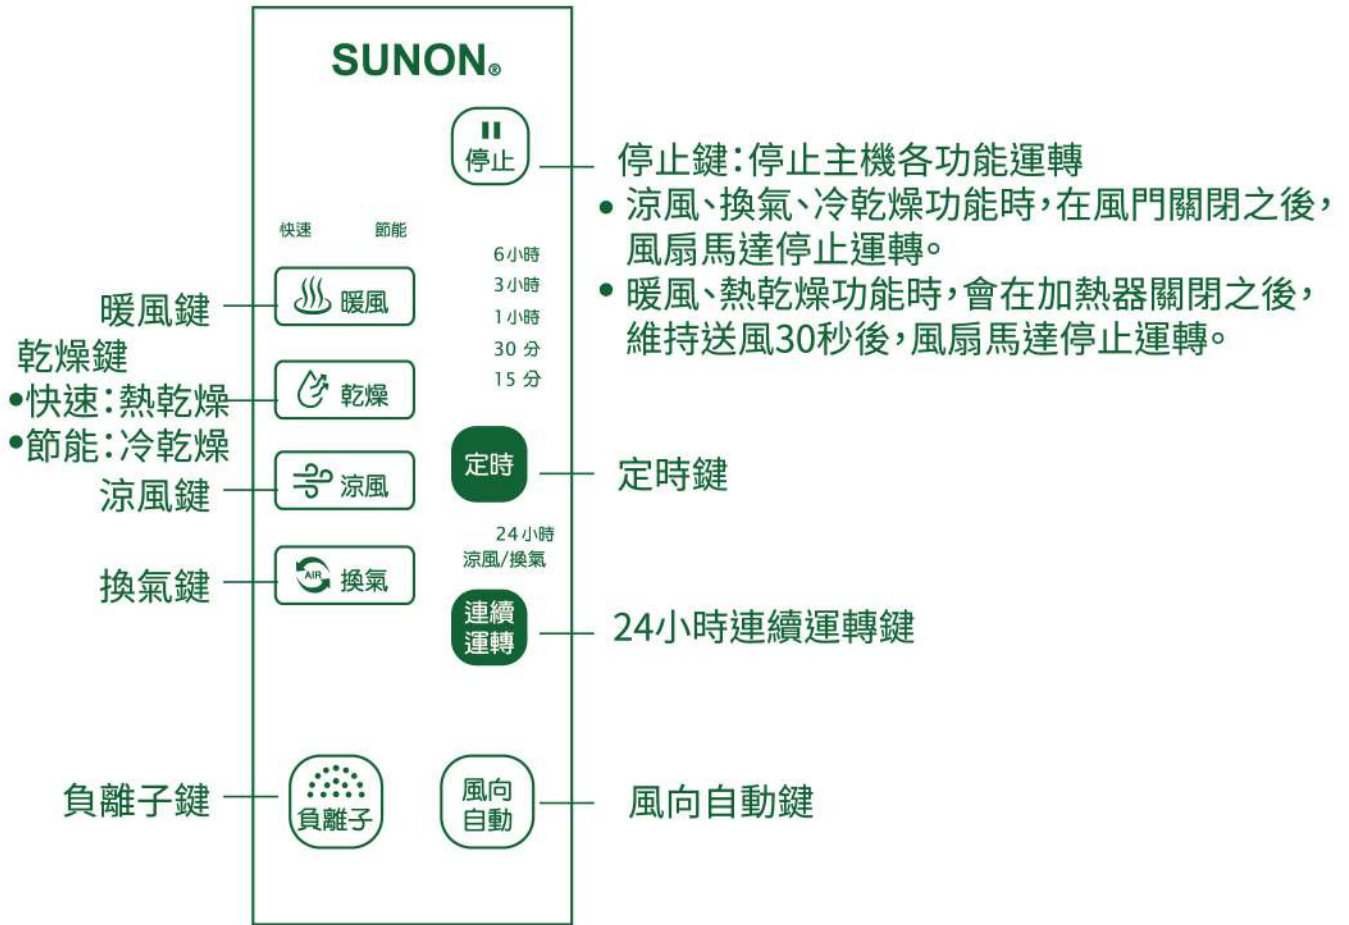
SUNON®

停止

停止鍵:停止主機各功能運轉
• 涼風、換氣、冷乾燥功能時,在風門關閉之後,風扇馬達停止運轉。
• 暖風、熱乾燥功能時,會在加熱器關閉之後,維持送風30秒後,風扇馬達停止運轉。

快速 節能

6小時
3小時
1小時
30 分
15 分

暖風鍵
暖風

乾燥鍵
•快速:熱乾燥
•節能:冷乾燥
乾燥

涼風鍵
涼風

定時
定時鍵

24小時
涼風/換氣

換氣鍵
AIR 換氣

連續運轉
24小時連續運轉鍵

負離子鍵
負離子

風向自動
風向自動鍵